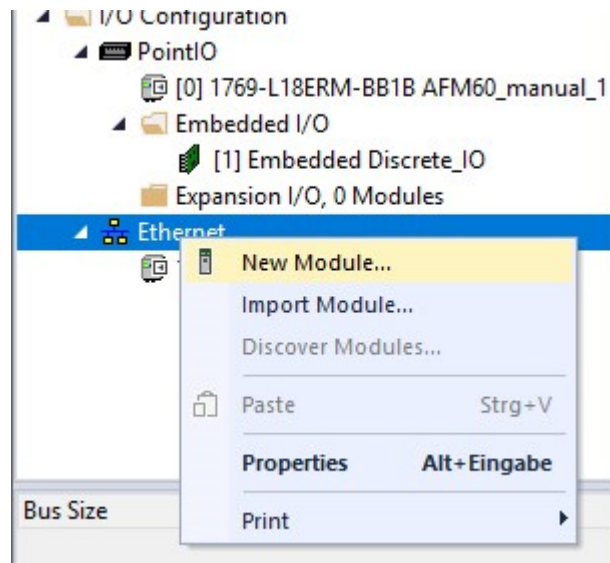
I/O Configuration
PointIO
[0] 1769-L18ERM-BB1B AFM60_manual_1
Embedded I/O
[1] Embedded Discrete_IO
Expansion I/O, 0 Modules
Ethernet
New Module...
Import Module...
Discover Modules...
Paste Strg+V
Properties Alt+Eingabe
Print
Bus Size